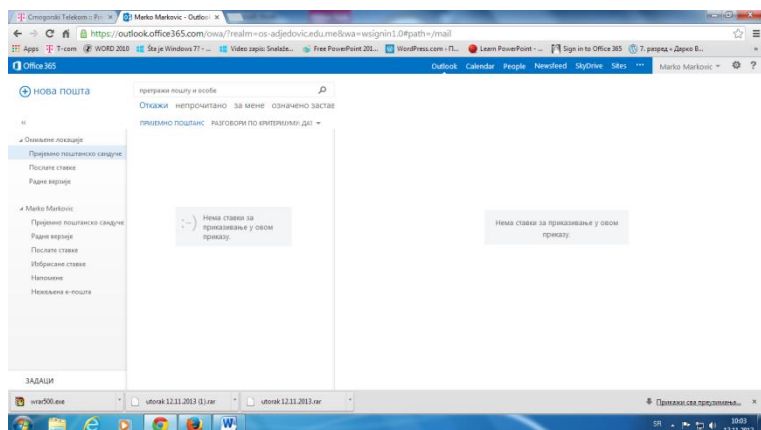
Crnogorski Telekom :: Pr ×
Marko Markovic - Outlook ×

https://outlook.office365.com/owa/?realm=os-adjedovic.edu.me&wa=wsignin1.0#path=/mail

Apps
T-com
WORD 2010
Šta je Windows 7? - ...
Video zapis: Snalaže...
Free PowerPoint 201...
WordPress.com - П...
Learn PowerPoint - ...
Sign in to Office 365
7. разред » Дарко В...

Office 365
Outlook Calendar People Newsfeed SkyDrive Sites ···
Marko Markovic

нова пошта

претражи пошту и особе

Откажи непрочитано за мене означено застав

ПРИЈЕМНО ПОШТАНС РАЗГОВОРИ ПО КРИТЕРИЈУМУ: ДАТ

Омиљене локације
Пријемно поштанско сандуче
Послате ставке
Радне верзије

Marko Markovic
Пријемно поштанско сандуче
Радне верзије
Послате ставке
Избрисане ставке
Напомене
Нежељена е-пошта

Нема ставки за приказивање у овом приказу.

Нема ставки за приказивање у овом приказу.

ЗАДАЦИ

wrar500.exe
utorak 12.11.2013 (1).rar
utorak 12.11.2013.rar
Прикажи сва преузимања...

SR
10:03